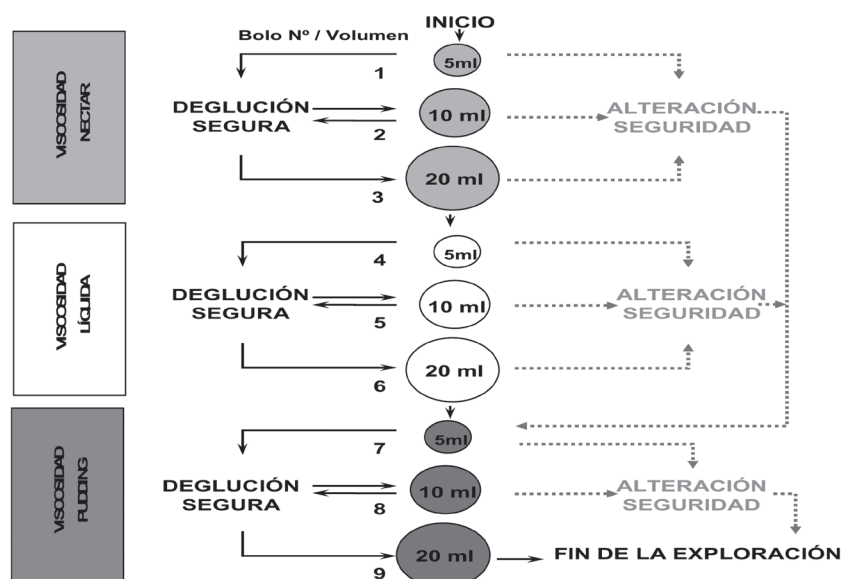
VISCOSIDAD NECTAR

Bolo Nº / Volumen

INICIO

1
5ml

DEGLUCIÓN SEGURA

2
10 ml

ALTERACIÓN SEGURIDAD

3
20 ml

VISCOSIDAD LÍQUIDA

4
5ml

DEGLUCIÓN SEGURA

5
10 ml

ALTERACIÓN SEGURIDAD

6
20 ml

VISCOSIDAD PUDDING

7
5ml

DEGLUCIÓN SEGURA

8
10 ml

ALTERACIÓN SEGURIDAD

9
20 ml

FIN DE LA EXPLORACIÓN